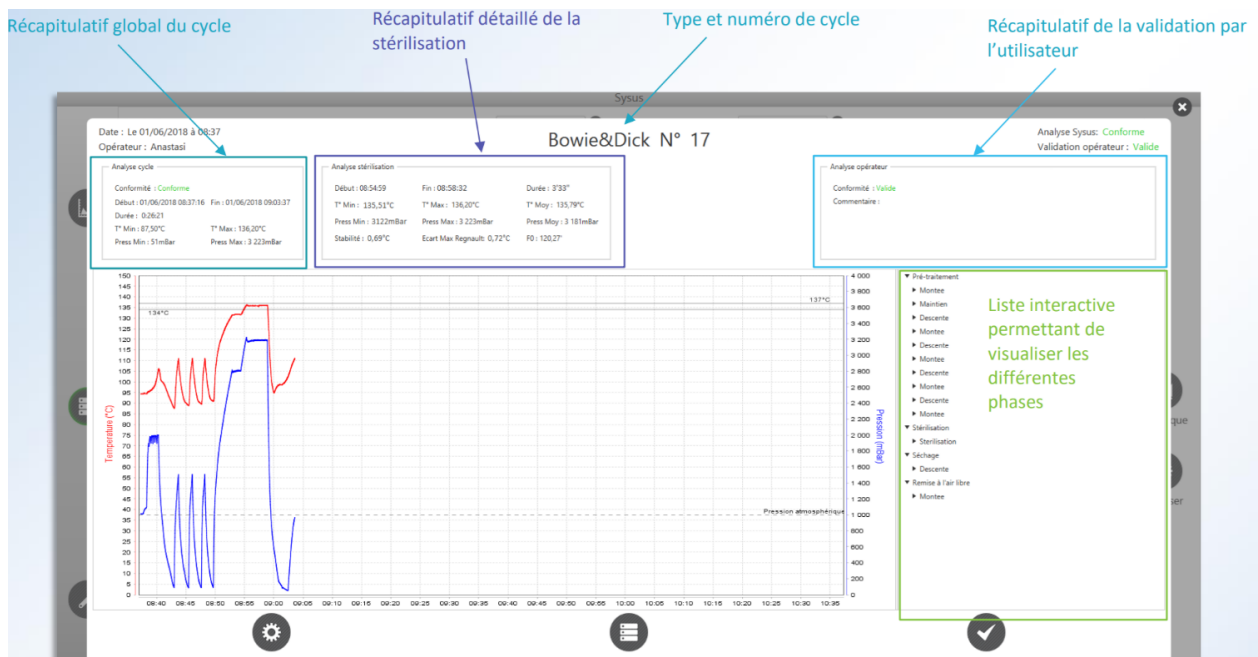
Récapitulatif global du cycle

Récapitulatif détaillé de la stérilisation

Type et numéro de cycle

Récapitulatif de la validation par l'utilisateur

Sysus

Date : Le 01/06/2018 à 08:37
Opérateur : Anastasi

Bowie&Dick N° 17

Analyse Sysus: Conforme
Validation opérateur : Valide

Analyse cycle
Conformité : Conforme
Début : 01/06/2018 08:37:16 Fin : 01/06/2018 09:03:37
Durée : 0:26:21
T° Min : 87,50°C T° Max : 136,20°C
Press Min : 51mBar Press Max : 3 223mBar

Analyse stérilisation
Début : 08:54:59 Fin : 08:58:32 Durée : 3'33"
T° Min : 135,51°C T° Max : 136,20°C T° Moy : 135,79°C
Press Min : 3122mBar Press Max : 3 223mBar Press Moy : 3 181mBar
Stabilité : 0,69°C Ecart Max Regnault : 0,72°C F0 : 120,27'

Analyse opérateur
Conformité : Valide
Commentaire :

150 145 140 135 130 125 120 115 110 105 100 95 90 85 80 75 70 65 60 55 50 45 40 35 30 25 20 15 10 5 0
Temperature (°C)
134°C
137°C
Pression atmosphérique
Pression (mBar)
4 000 3 800 3 600 3 400 3 200 3 000 2 800 2 600 2 400 2 200 2 000 1 800 1 600 1 400 1 200 1 000 800 600 400 200 0
08:40 08:45 08:50 08:55 09:00 09:05 09:10 09:15 09:20 09:25 09:30 09:35 09:40 09:45 09:50 09:55 10:00 10:05 10:10 10:15 10:20 10:25 10:30 10:35

Pré-traitement
Montee
Maintien
Descente
Montee
Descente
Montee
Descente
Montee
Descente
Montee
Stérilisation
Stérilisation
Séchage
Descente
Remise à l'air libre
Montee

Liste interactive permettant de visualiser les différentes phases